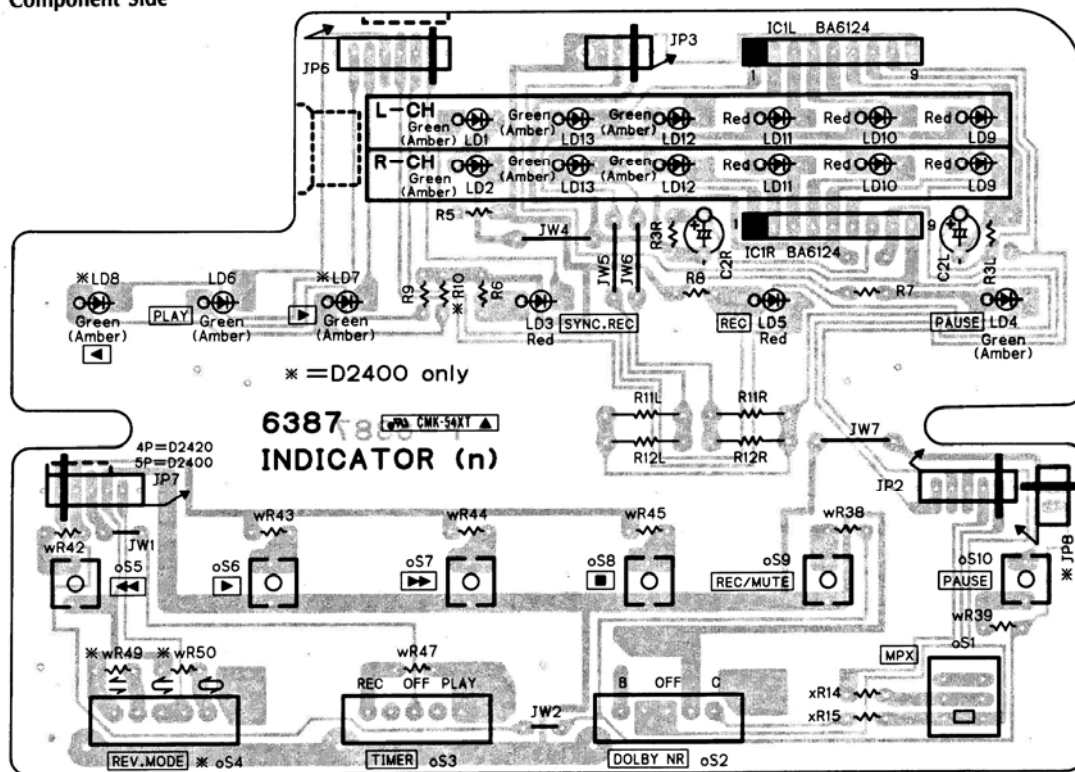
Component Side

JP6
JP3
IC1L BA6124
1
9
L-CH
Green (Amber) LD1
Green (Amber) LD13
Green (Amber) LD12
Red LD11
Red LD10
Red LD9
R-CH
Green (Amber) LD2
Green (Amber) LD13
Green (Amber) LD12
Red LD11
Red LD10
Red LD9
R5
JW4
JW5
JW6
R3R
C2R
1
IC1R BA6124
9
C2L
R3L
※LD8
LD6
※LD7
R9
※R10
R6
R8
R7
Green (Amber)
PLAY
Green (Amber)
Green (Amber)
LD3 Red
SYNC.REC
REC
LD5 Red
PAUSE
LD4 Green (Amber)
※=D2400 only
R11L
R11R
6387
CMK-54XT
R12L
R12R
JW7
4P=D2420
5P=D2400
INDICATOR (n)
JP7
JP2
wR42
JW1
wR43
wR44
wR45
wR38
※JP8
oS5
oS6
oS7
oS8
oS9
REC/MUTE
oS10
PAUSE
wR39
※wR49
※wR50
wR47
REC OFF PLAY
B OFF C
MPX
oS1
xR14
xR15
JW2
REV.MODE ※oS4
TIMER oS3
DOLBY NR oS2